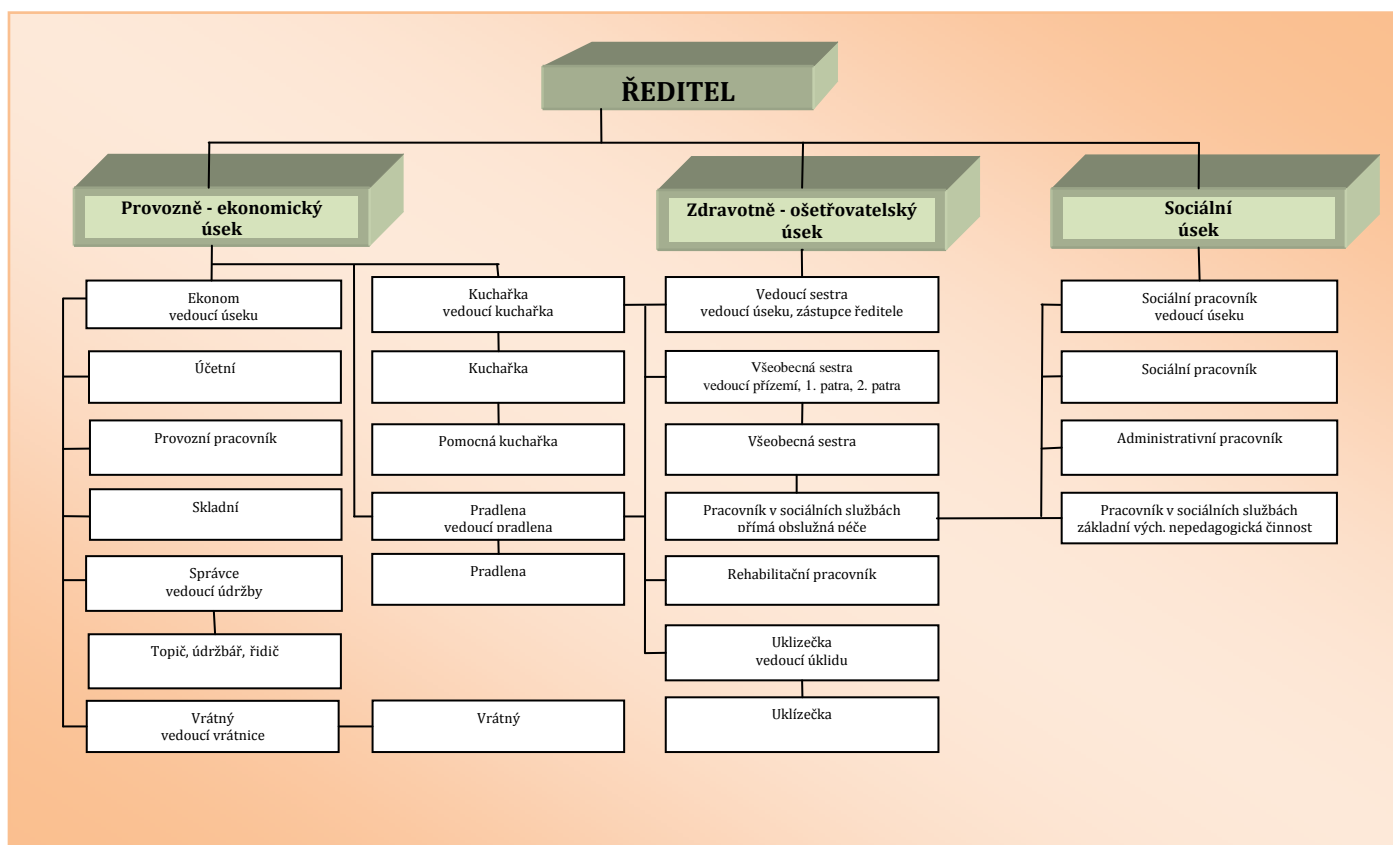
ŘEDITEL

Provozně - ekonomický úsek

Zdravotně - ošetřovatelský úsek

Sociální úsek

Ekonom
vedoucí úseku

Účetní

Provozní pracovník

Skladní

Správce
vedoucí údržby

Topič, údržbář, řidič

Vrátný
vedoucí vrátnice

Vrátný

Kuchařka
vedoucí kuchařka

Kuchařka

Pomocná kuchařka

Pradlena
vedoucí pradlena

Pradlena

Vedoucí sestra
vedoucí úseku, zástupce ředitele

Všeobecná sestra
vedoucí přízemí, 1. patra, 2. patra

Všeobecná sestra

Pracovník v sociálních službách
přímá obslužná péče

Rehabilitační pracovník

Uklizečka
vedoucí úklidu

Uklízečka

Sociální pracovník
vedoucí úseku

Sociální pracovník

Administrativní pracovník

Pracovník v sociálních službách
základní vých. nepedagogická činnost